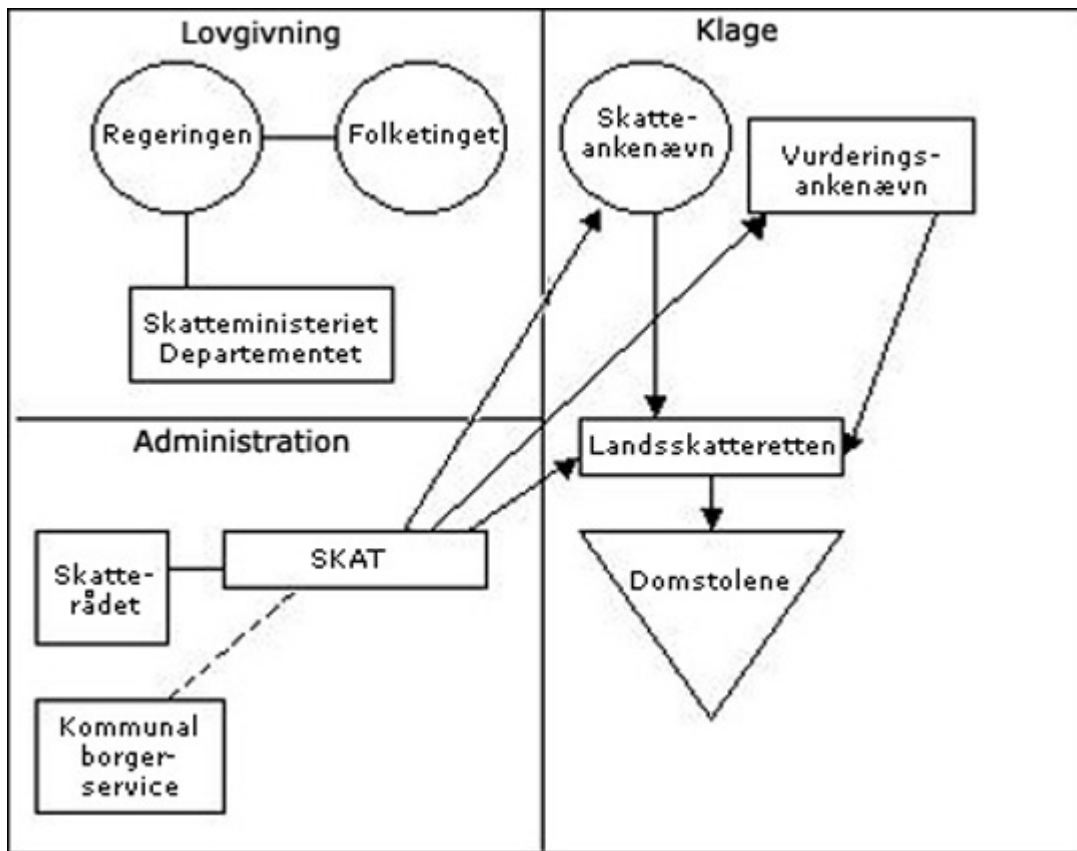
Lovgivning

Regeringen

Folketinget

Skatteministeriet Departementet

Klage

Skatteankenævn

Vurderingsankenævn

Administration

Landsskatteretten

Skatterådet

SKAT

Domstolene

Kommunal borgerservice